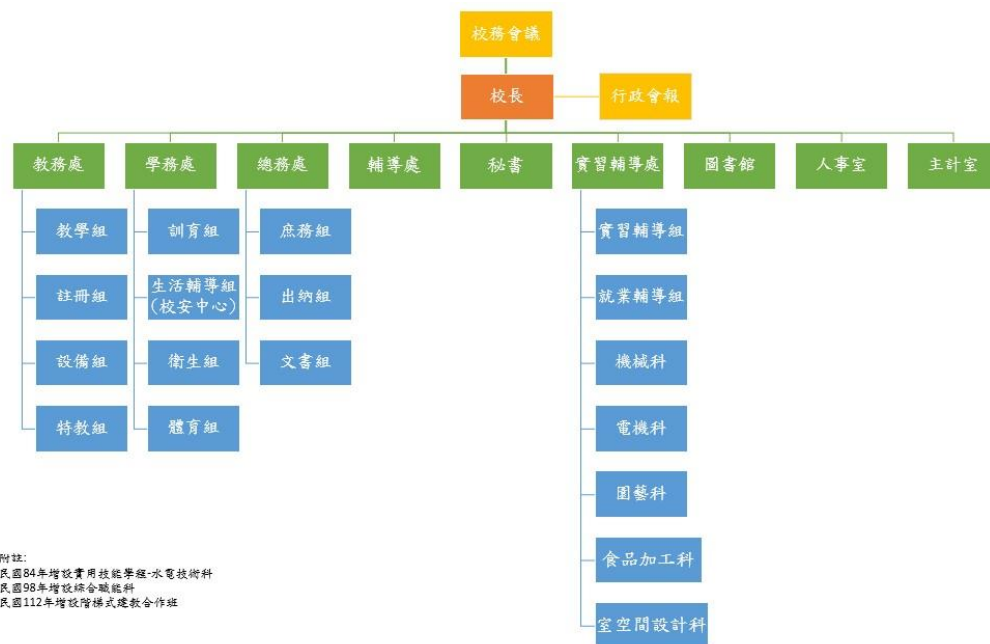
校務會議

校長

行政會報

教務處

學務處

總務處

輔導處

秘書

實習輔導處

圖書館

人事室

主計室

教學組

註冊組

設備組

特教組

訓育組

生活輔導組（校安中心）

衛生組

體育組

庶務組

出納組

文書組

實習輔導組

就業輔導組

機械科

電機科

園藝科

食品加工科

室空間設計科

附註:
民國84年增設實用技能學程-水電技術科
民國98年增設綜合職能科
民國112年增設階梯式建教合作班